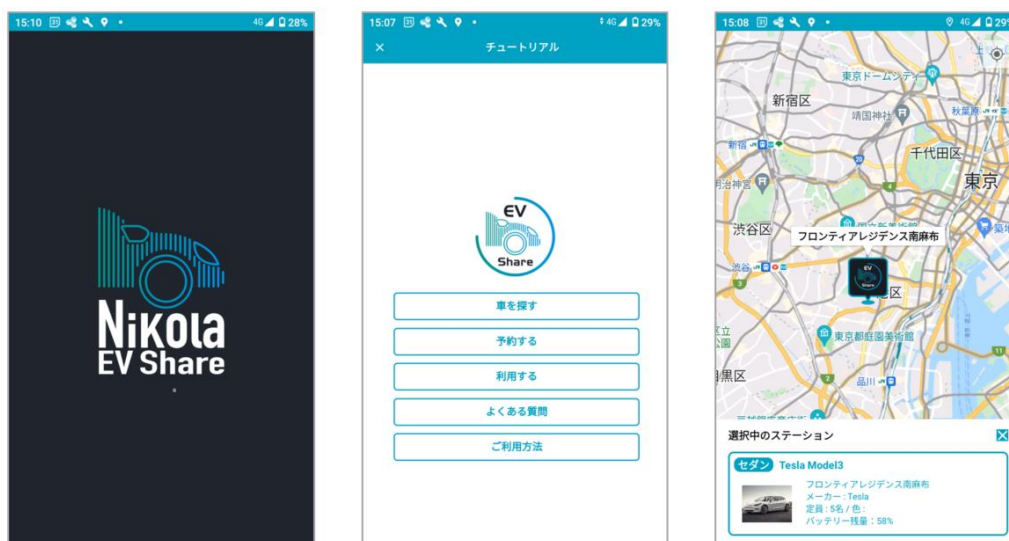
15:10 4G 28%

Nikola
EV Share

15:07 4G 29%

×
チュートリアル

EV
Share

車を探す

予約する

利用する

よくある質問

ご利用方法

15:08 4G 29%

東京ドームシティ

新宿区

靖国神社

秋葉原

新宿

千代田区

明治神宮

東京

渋谷区

フロンティアレジデンス南麻布

渋谷

EV
Share

区

東京都庭園美術館

目黒区

品川

選択中のステーション

セダン Tesla Model3

フロンティアレジデンス南麻布
メーカー：Tesla
定員：5名 / 色：
バッテリー残量：58%